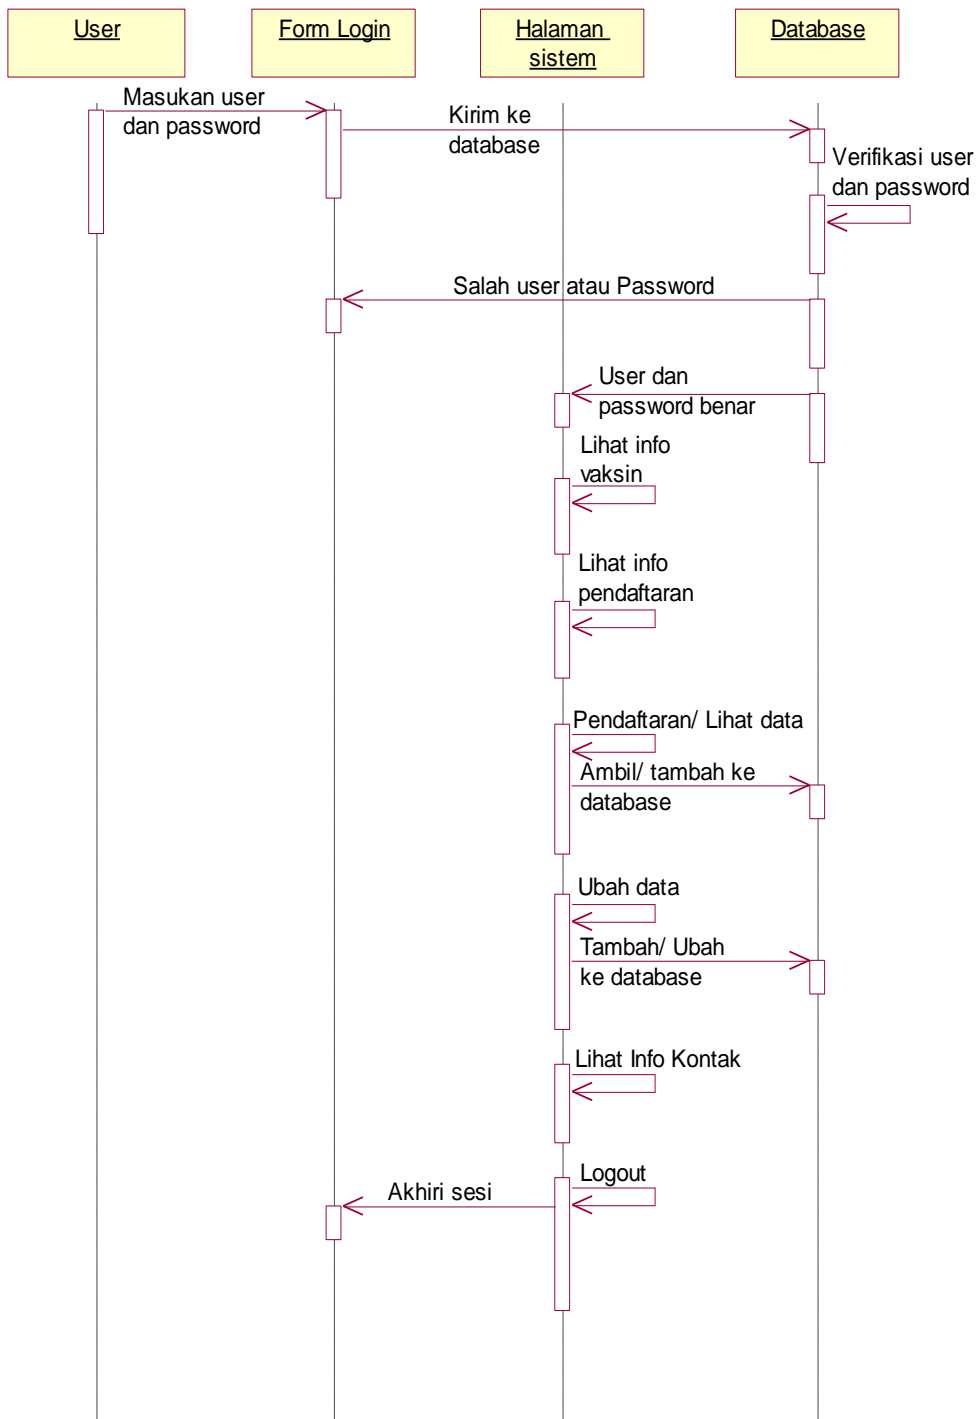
User

Form Login

Halaman sistem

Database

Masukan user dan password

Kirim ke database

Verifikasi user dan password

Salah user atau Password

User dan password benar

Lihat info vaksin

Lihat info pendaftaran

Pendaftaran/ Lihat data

Ambil/ tambah ke database

Ubah data

Tambah/ Ubah ke database

Lihat Info Kontak

Logout

Akhiri sesi